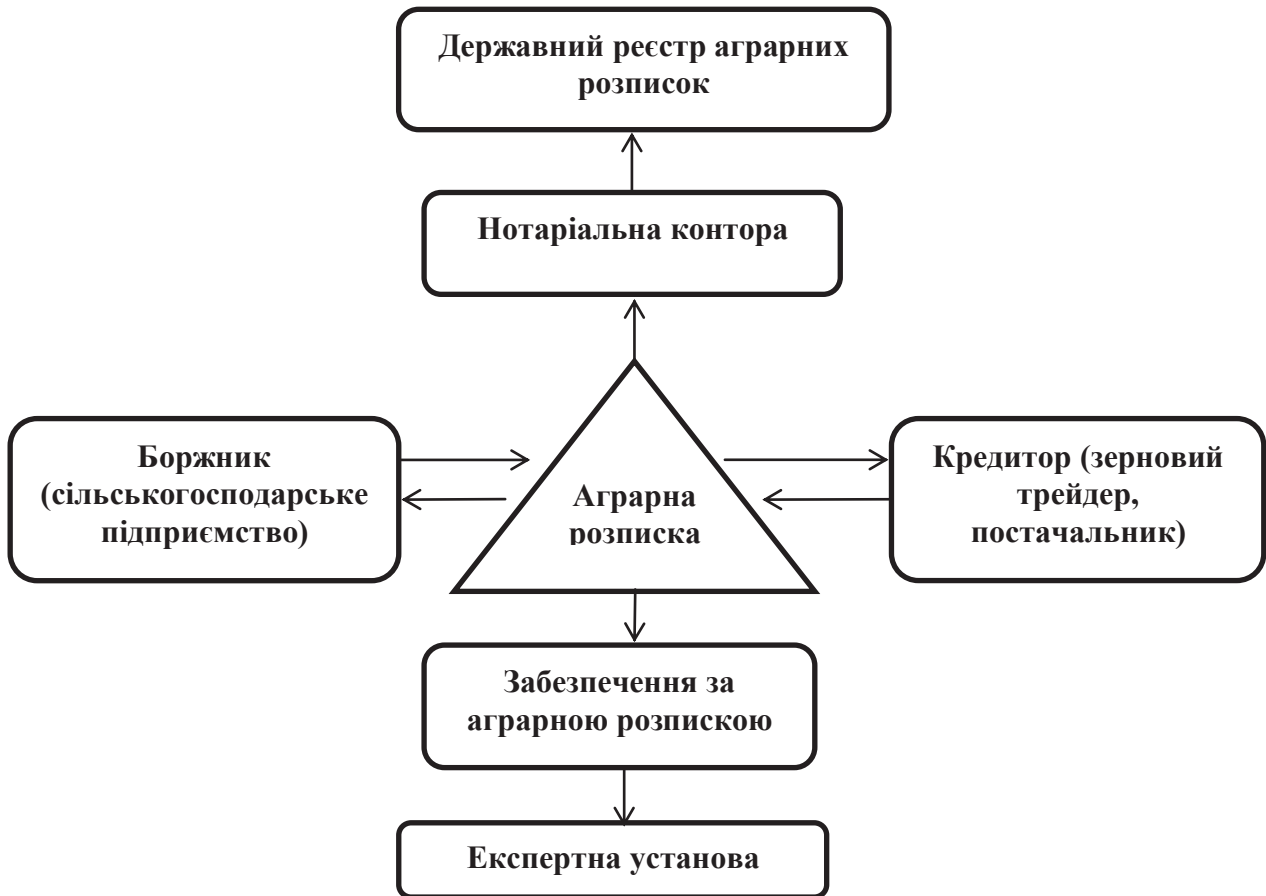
Державний реєстр аграрних розписок

Нотаріальна контора

Боржник (сільськогосподарське підприємство)

Аграрна розписка

Кредитор (зерновий трейдер, постачальник)

Забезпечення за аграрною розпискою

Експертна установа